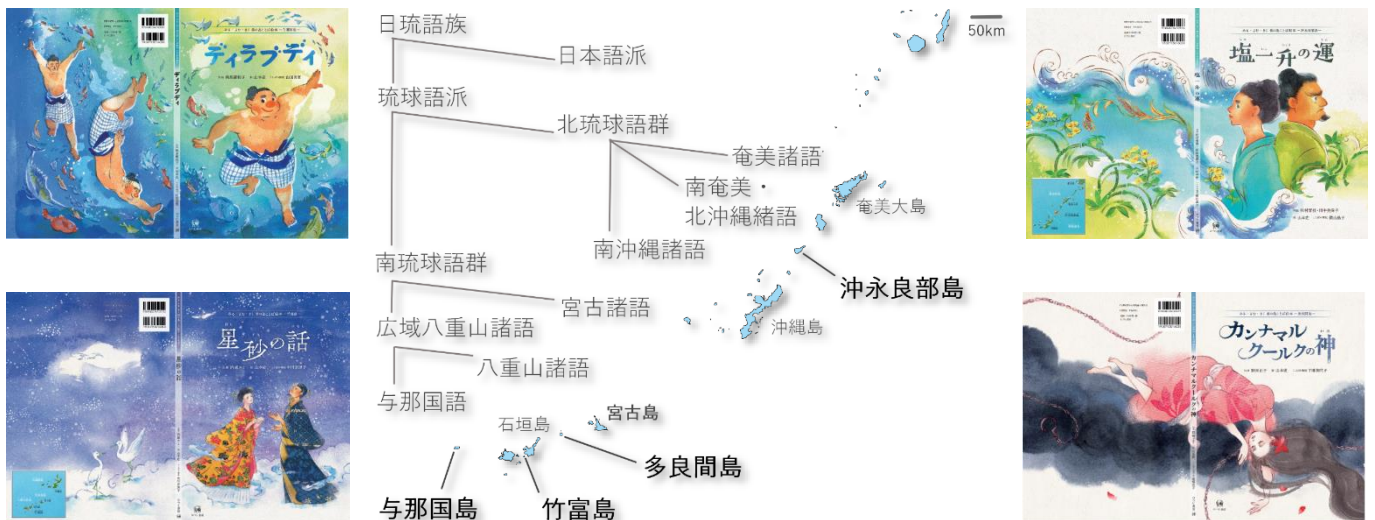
ディラブディ

日琉語族
日本語派
琉球語派
北琉球語群
奄美諸語
南奄美・北沖縄諸語
南沖縄諸語
南琉球語群
宮古諸語
広域八重山諸語
八重山諸語
与那国語

50km
奄美大島
沖永良部島
沖縄島
宮古島
石垣島
多良間島
与那国島
竹富島

塩一升の運

星砂の話

カンナマルクールクの神